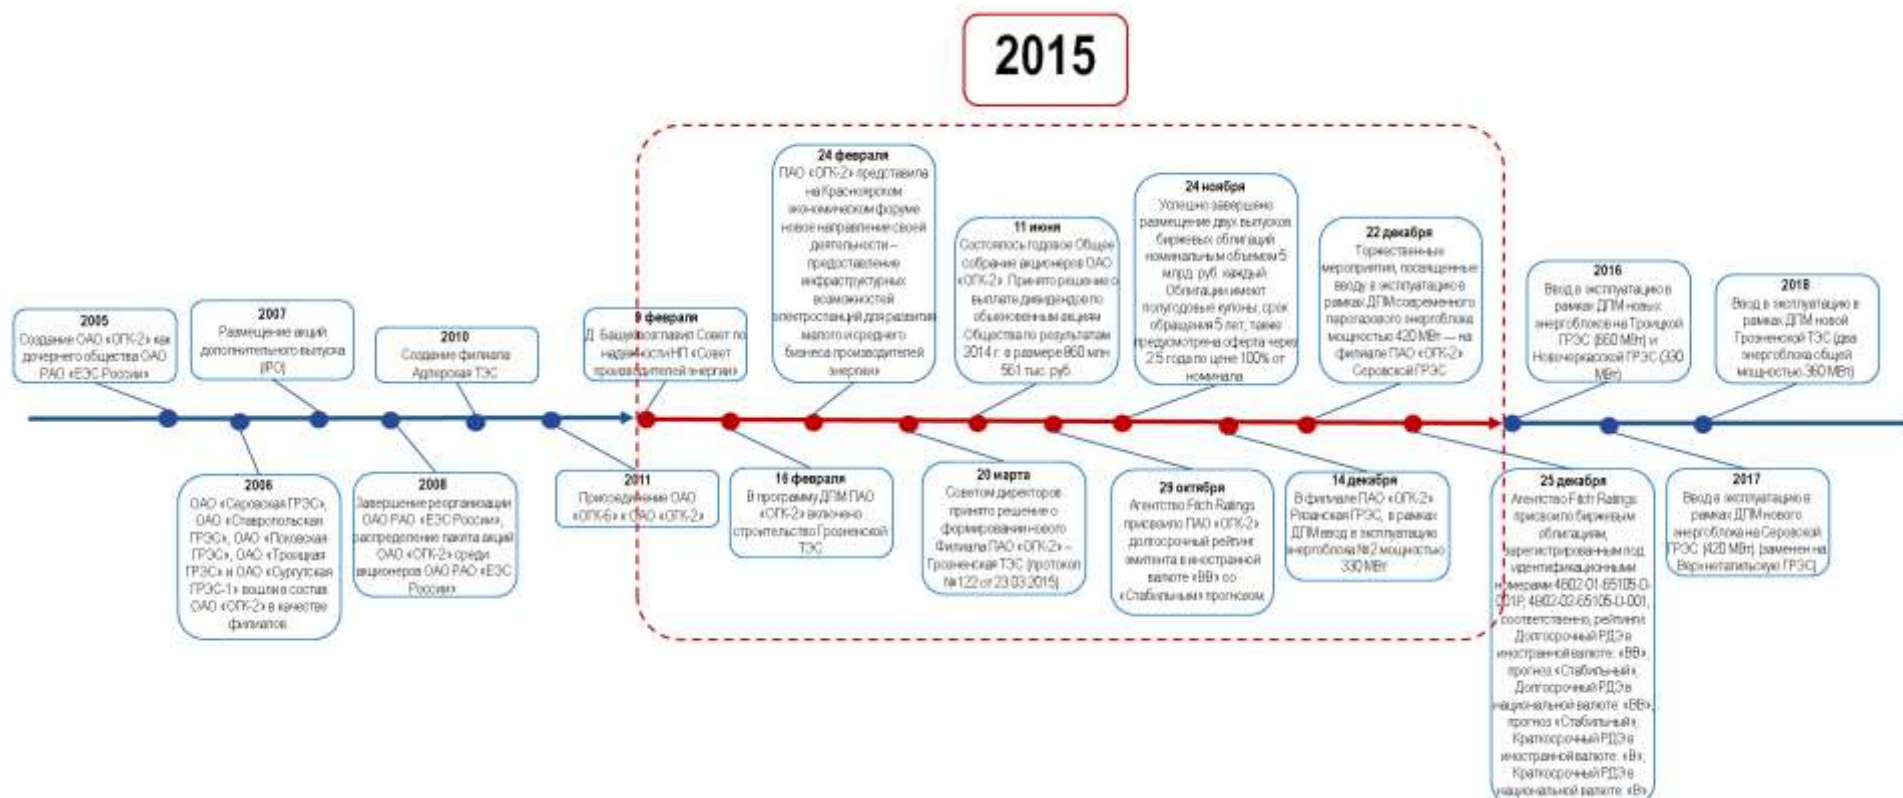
2015

2005
Создание ОАО «ОГК-2» как дочернего общества ОАО РАО «ЕЭС России»

2007
Размещение акций дополнительного выпуска (IPO)

2010
Создание филиала Адлерская ТЭС

9 февраля
Д. Башук возглавил Совет по надежности НП «Совет производителей энергии»

24 февраля
ПАО «ОГК-2» представила на Красноярском экономическом форуме новое направление своей деятельности – предоставление инфраструктурных возможностей электростанций для развития малого и среднего бизнеса производителей энергии

11 июня
Состоялось годовое Общее собрание акционеров ОАО «ОГК-2». Принято решение о выплате дивидендов по обыкновенным акциям Общества по результатам 2014 г. в размере 860 млн 561 тыс. руб.

24 ноября
Успешно завершено размещение двух выпусков биржевых облигаций номинальным объемом 5 млрд. руб. каждый. Облигации имеют полугодовые купоны, срок обращения 5 лет, также предусмотрена оферта через 2,5 года по цене 100% от номинала

22 декабря
Торжественные мероприятия, посвященные вводу в эксплуатацию в рамках ДПМ современного парогазового энергоблока мощностью 420 МВт — на филиале ПАО «ОГК-2» Серовской ГРЭС

2016
Ввод в эксплуатацию в рамках ДПМ новых энергоблоков на Троицкой ГРЭС (660 МВт) и Новочеркасской ГРЭС (330 МВт)

2018
Ввод в эксплуатацию в рамках ДПМ новой Грозненской ТЭС (два энергоблока общей мощностью 360 МВт)

2006
ОАО «Серовская ГРЭС», ОАО «Ставропольская ГРЭС», ОАО «Псковская ГРЭС», ОАО «Троицкая ГРЭС» и ОАО «Сургутская ГРЭС-1» вошли в состав ОАО «ОГК-2» в качестве филиалов

2008
Завершение реорганизации ОАО РАО «ЕЭС России», распределение пакета акций ОАО «ОГК-2» среди акционеров ОАО РАО «ЕЭС России»

2011
Присоединение ОАО «ОГК-6» к ОАО «ОГК-2»

16 февраля
В программу ДПМ ПАО «ОГК-2» включено строительство Грозненской ТЭС

20 марта
Советом директоров принято решение о формировании нового Филиала ПАО «ОГК-2» – Грозненская ТЭС (протокол №122 от 23.03.2015)

29 октября
Агентство Fitch Ratings присвоило ПАО «ОГК-2» долгосрочный рейтинг эмитента в иностранной валюте «BB» со «Стабильным» прогнозом

14 декабря
В филиале ПАО «ОГК-2» Рязанская ГРЭС, в рамках ДПМ ввод в эксплуатацию энергоблока №2 мощностью 330 МВт

25 декабря
Агентство Fitch Ratings присвоило биржевым облигациям, зарегистрированным под идентификационными номерами 4B02-01-65105-D-001P, 4B02-02-65105-D-001, соответственно, рейтинги: Долгосрочный РДЭ в иностранной валюте: «BB», прогноз «Стабильный», Долгосрочный РДЭ в национальной валюте: «BB», прогноз «Стабильный», Краткосрочный РДЭ в иностранной валюте: «B», Краткосрочный РДЭ в национальной валюте: «B»

2017
Ввод в эксплуатацию в рамках ДПМ нового энергоблока на Серовской ГРЭС (420 МВт) (заменен на Верхнетагильскую ГРЭС)